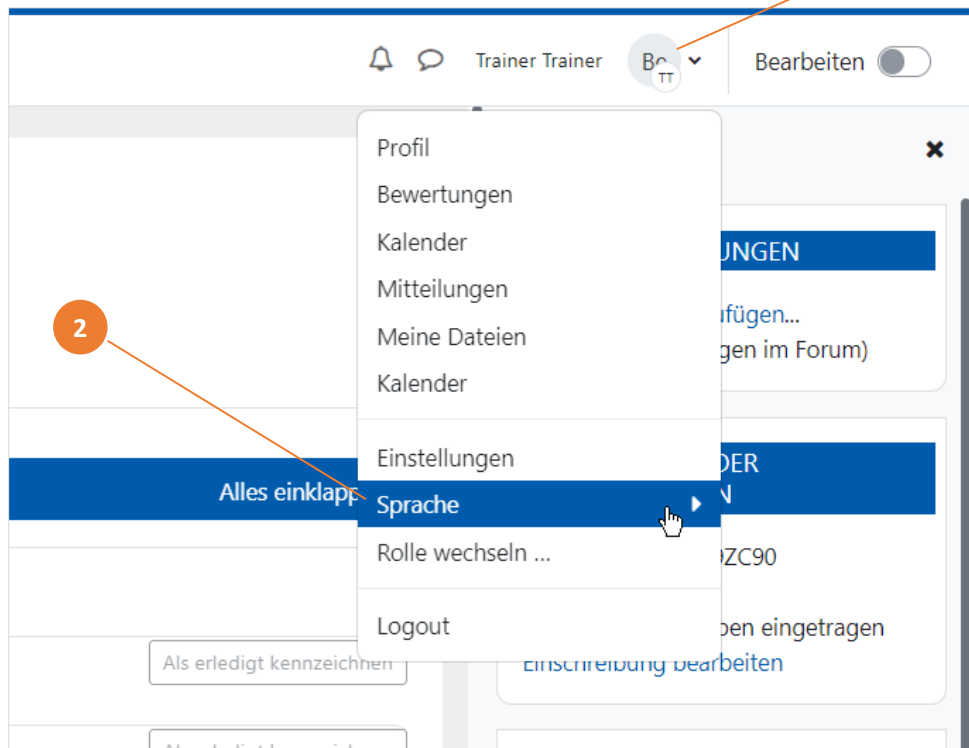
Trainer Trainer
Bo
TT
Bearbeiten

Profil
Bewertungen
Kalender
Mitteilungen
Meine Dateien
Kalender

Einstellungen
Sprache
Rolle wechseln ...

Logout

2

Alles einklapp

Als erledigt kennzeichnen

UNGEN
ufügen...
gen im Forum)

DER
N
ZC90
ben eingetragen
Einschreibung bearbeiten